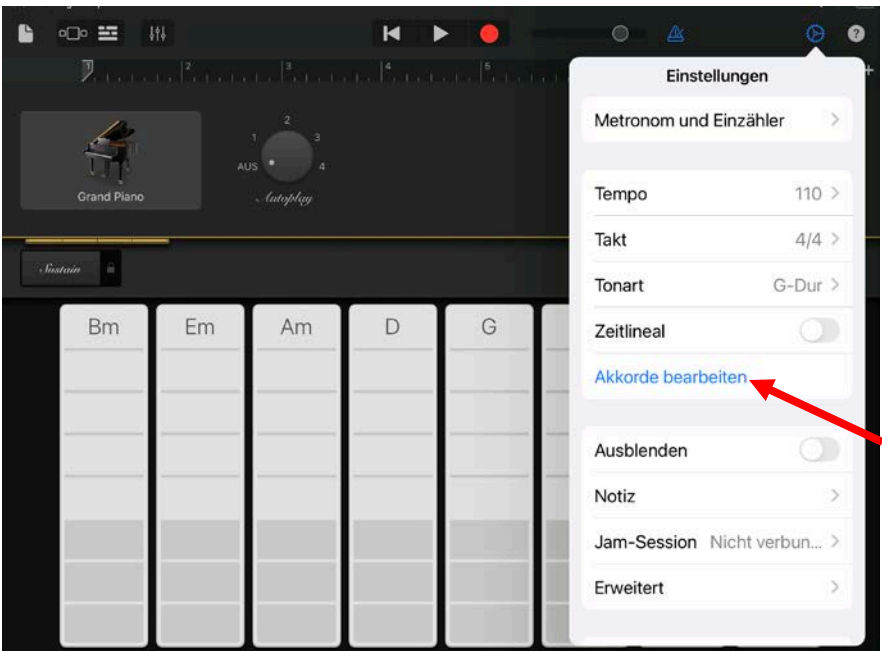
2
3
4
5

Grand Piano

2
1
3
AUS
4
Autoplay

Sustain

Bm
Em
Am
D
G

Einstellungen

Metronom und Einzähler

Tempo 110
Takt 4/4
Tonart G-Dur
Zeitlineal
Akkorde bearbeiten

Ausblenden
Notiz
Jam-Session Nicht verbun...
Erweitert